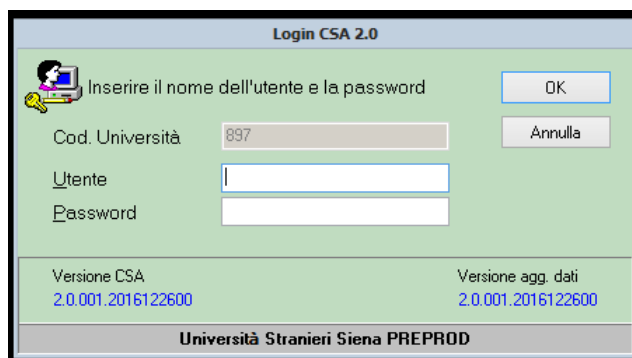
Login CSA 2.0

Inserire il nome dell'utente e la password

OK

Annulla

Cod. Università 897

Utente

Password

Versione CSA
2.0.001.2016122600

Versione agg. dati
2.0.001.2016122600

Università Stranieri Siena PREPROD